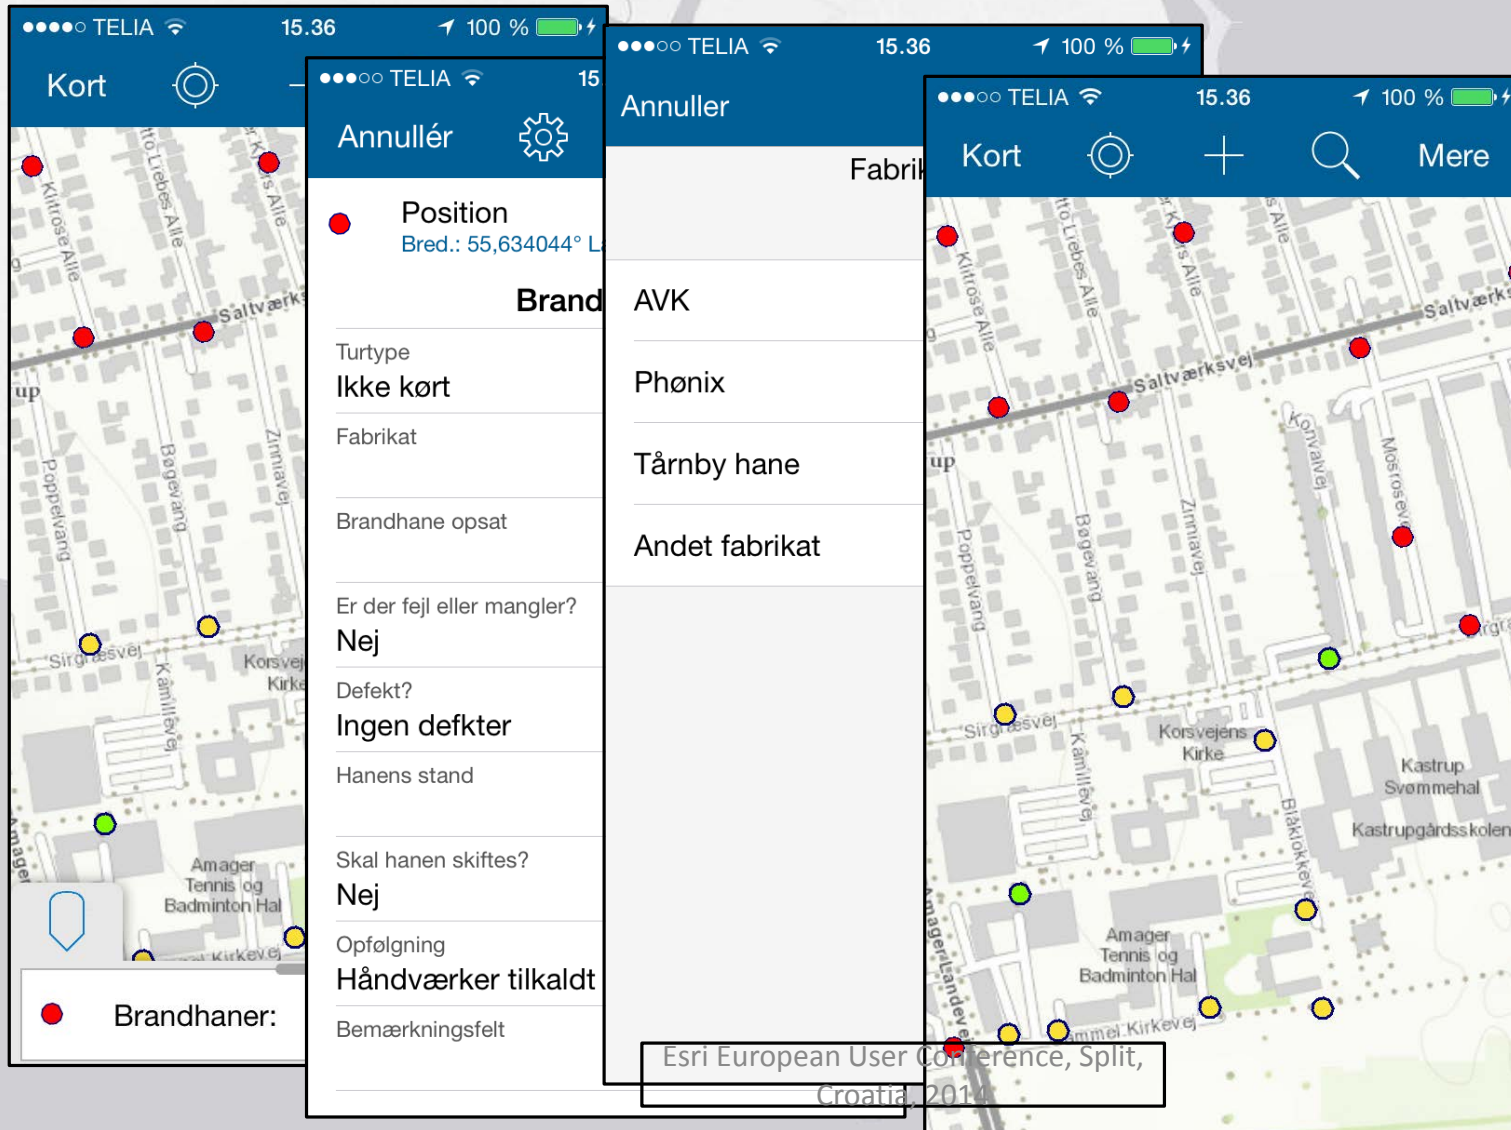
●●●●○ TELIA 15.36 100 %

Kort

Kiltrose Allé
Otto Liebes Allé
Saltværks
Poppelvang
Bøgevang
Zinniavej
Sirgræsvej
Kamillevej
Korsvej
Kirke
Amager Tennis og Badminton Hal
Kirkevej

Brandhaner:

●●●○○ TELIA 15

Annullér

Position
Bred.: 55,634044° L

Brand

Turtype
Ikke kørt

Fabrikat

Brandhane opsat

Er der fejl eller mangler?
Nej

Defekt?
Ingen defkter

Hanens stand

Skal hanen skiftes?
Nej

Opfølgning
Håndværker tilkaldt

Bemærkningsfelt

●●●○○ TELIA 15.36 100 %

Annuller

Fabrik

AVK

Phønix

Tårnby hane

Andet fabrikat

●●●○○ TELIA 15.36 100 %

Kort Mere

Kiltrose Allé
Otto Liebes Allé
Saltværksvej
Saltværk
Konvalvej
Mosrosevej
Poppelvang
Bøgevang
Zinniavej
Sirgræsvej
Kamillevej
Korsvejens Kirke
Kastrup Svømmehal
Kastrupgårdsskolen
Blåklokkevej
Amager Tennis og Badminton Hal
Amager Landevej
Kirkevej

Esri European User Conference, Split, Croatia, 2014